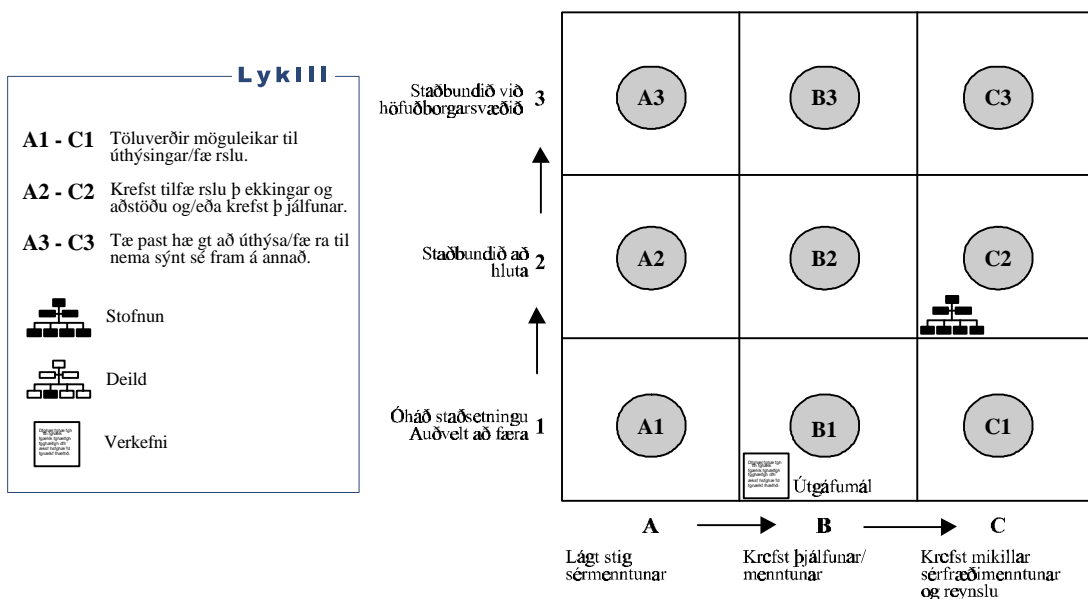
Lykill

A1 - C1 Töluverðir möguleikar til úthýsingar/fæ rslu.

A2 - C2 Krefst tilfæ rslu þ ekkingar og aðstöðu og/eða krefst þ jálfunar.

A3 - C3 Tæ past hæ gt að úthýsa/fæ ra til nema sýnt sé fram á annað.

Stofnun

Deild

Verkefni

Staðbundið við höfuðborgarsvæðið 3

Staðbundið að hluta 2

Óháð staðsetningu Auðvelt að færa 1

| | | |
|---|---|---|
| A3 | B3 | C3 |
| A2 | B2 | C2 |
| A1 | B1 Útgáfumál | C1 |

A B C

Lágt stig sérmenntunar

Krefst þjálfunar/ menntunar

Krefst mikillar sérfræðimenntunar og reynslu